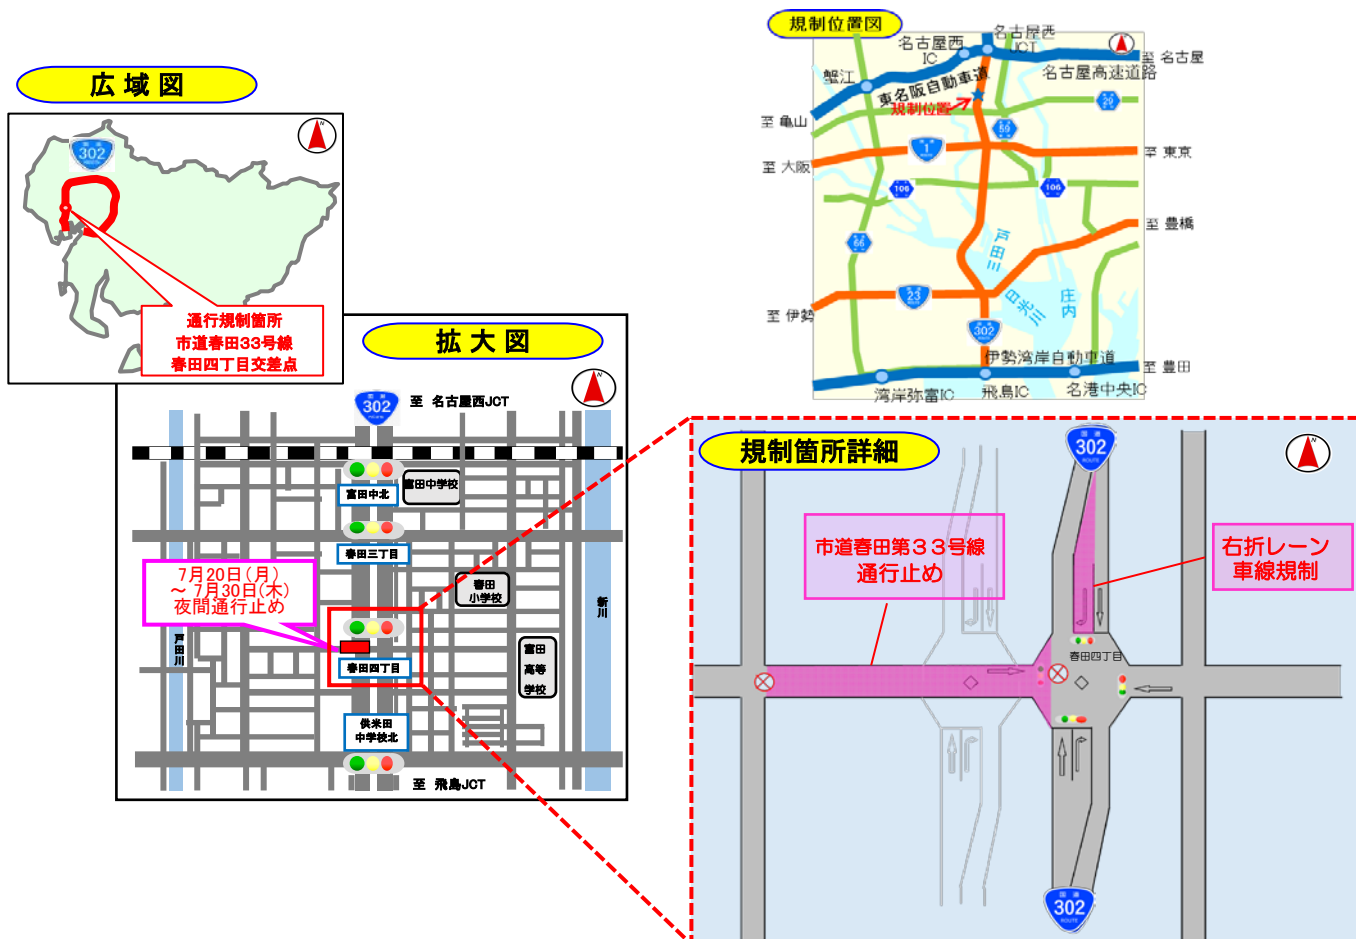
広域図

302

通行規制箇所
市道春田33号線
春田四丁目交差点

拡大図

302
至 名古屋西JCT

富田中北
富田中学校
春田三丁目
春田小学校
7月20日(月)
～7月30日(木)
夜間通行止め
戸田川
春田四丁目
富田高等学校
新川
供米田中学校北
至 飛島JCT

規制位置図

名古屋西IC
名古屋西JCT
至 名古屋
蟹江
東名阪自動車道
名古屋高速道路
規制位置
至 亀山
29
59
1
至 大阪
至 東京
106
106
至 豊橋
66
戸田川
23
日光川
庄内
至 伊勢
302
伊勢湾岸自動車道
至 豊田
湾岸弥富IC
飛島IC
名港中央IC

規制箇所詳細

302
市道春田第33号線
通行止め
右折レーン
車線規制
春田四丁目
302